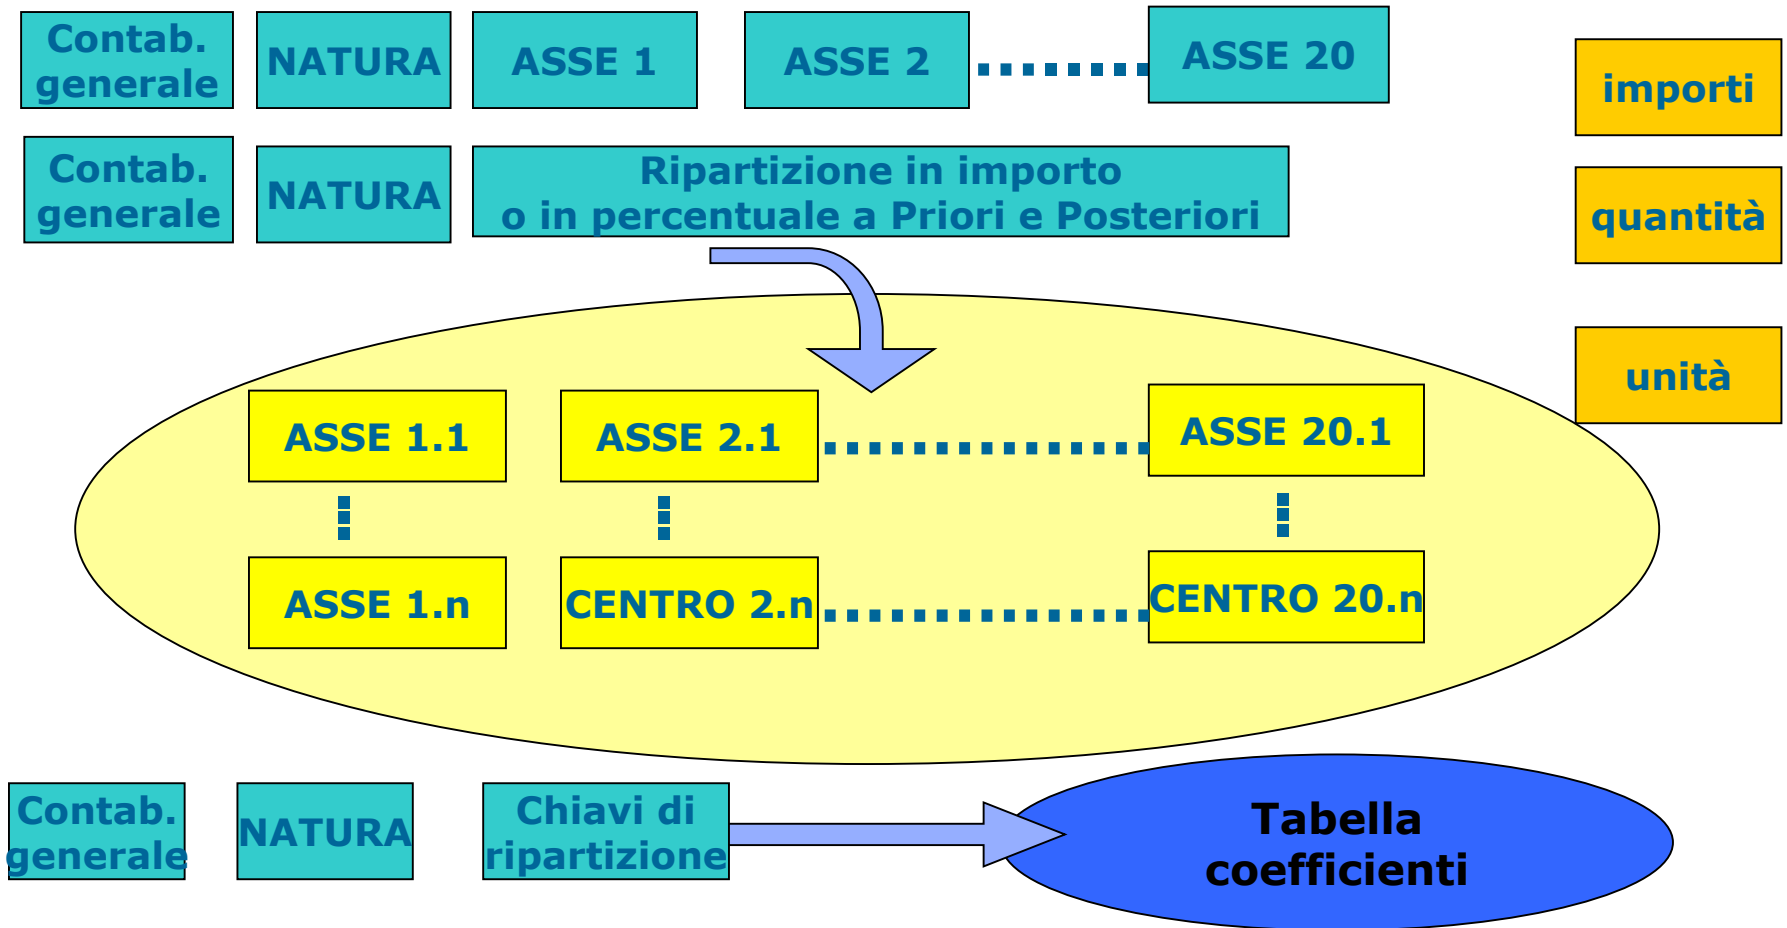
Contab. generale

NATURA

ASSE 1

ASSE 2

ASSE 20

importi

Contab. generale

NATURA

Ripartizione in importo o in percentuale a Priori e Posteriori

quantità

unità

ASSE 1.1

ASSE 2.1

ASSE 20.1

ASSE 1.n

CENTRO 2.n

CENTRO 20.n

Contab. generale

NATURA

Chiavi di ripartizione

Tabella coefficienti